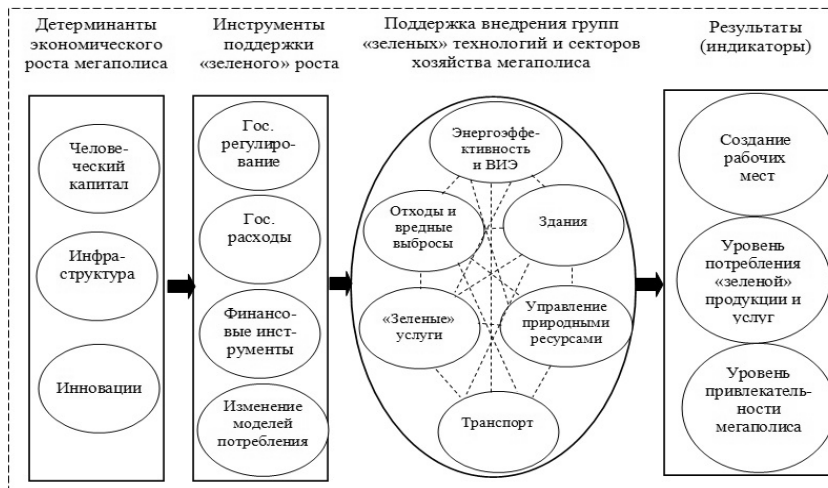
Детерминанты экономического роста мегаполиса

Человеческий капитал

Инфраструктура

Инновации

Инструменты поддержки «зеленого» роста

Гос. регулирование

Гос. расходы

Финансовые инструменты

Изменение моделей потребления

Поддержка внедрения групп «зеленых» технологий и секторов хозяйства мегаполиса

Энергоэффективность и ВИЭ

Отходы и вредные выбросы

Здания

«Зеленые» услуги

Управление природными ресурсами

Транспорт

Результаты (индикаторы)

Создание рабочих мест

Уровень потребления «зеленой» продукции и услуг

Уровень привлекательности мегаполиса